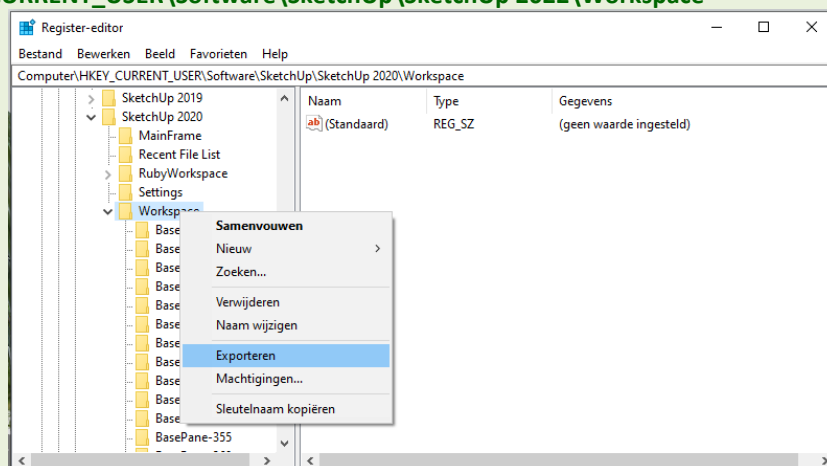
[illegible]RRENT_USER\Software\SketchUp\SketchUp 2022\Workspace

Register-editor

Bestand Bewerken Beeld Favorieten Help

Computer\HKEY_CURRENT_USER\Software\SketchUp\SketchUp 2020\Workspace

SketchUp 2019
SketchUp 2020
MainFrame
Recent File List
RubyWorkspace
Settings
Workspace
Base
Base
Base
Base
Base
Base
Base
Base
Base
Base
Base
BasePane-355

| Naam | Type | Gegevens |
|---|---|---|
| (Standaard) | REG_SZ | (geen waarde ingesteld) |

Samenvouwen
Nieuw
Zoeken...
Verwijderen
Naam wijzigen
Exporteren
Machtigingen...
Sleutelnaam kopiëren